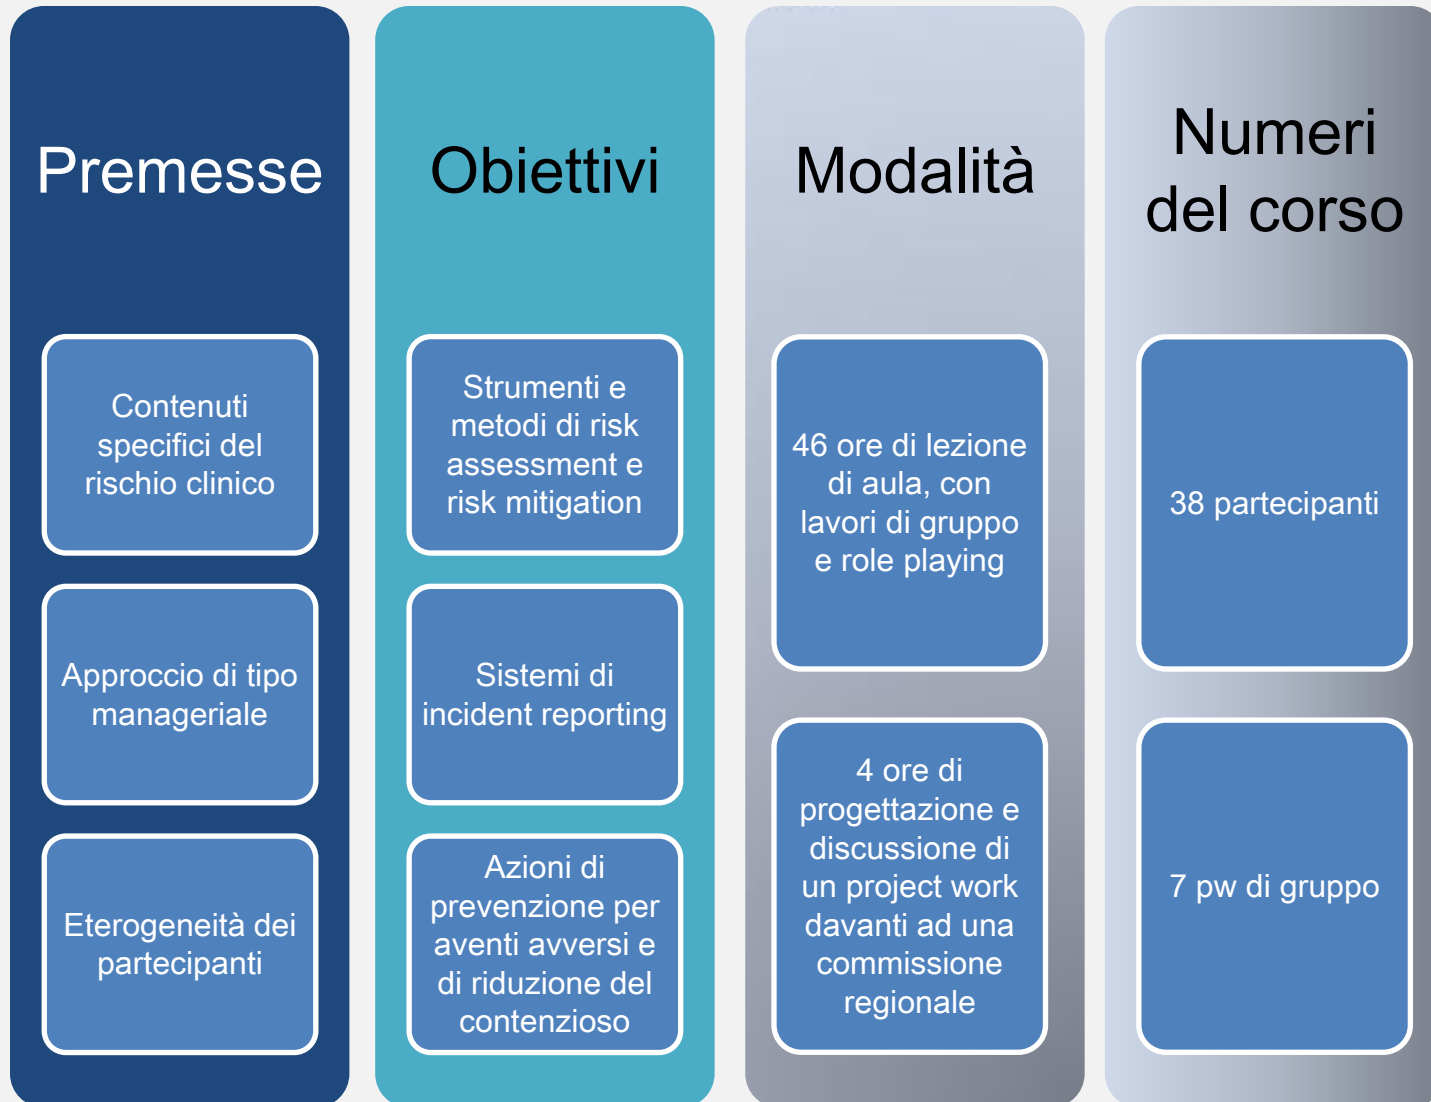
Premesse

Contenuti specifici del rischio clinico

Approccio di tipo manageriale

Eterogeneità dei partecipanti

Obiettivi

Strumenti e metodi di risk assessment e risk mitigation

Sistemi di incident reporting

Azioni di prevenzione per aventi avversi e di riduzione del contenzioso

Modalità

46 ore di lezione di aula, con lavori di gruppo e role playing

4 ore di progettazione e discussione di un project work davanti ad una commissione regionale

Numeri del corso

38 partecipanti

7 pw di gruppo